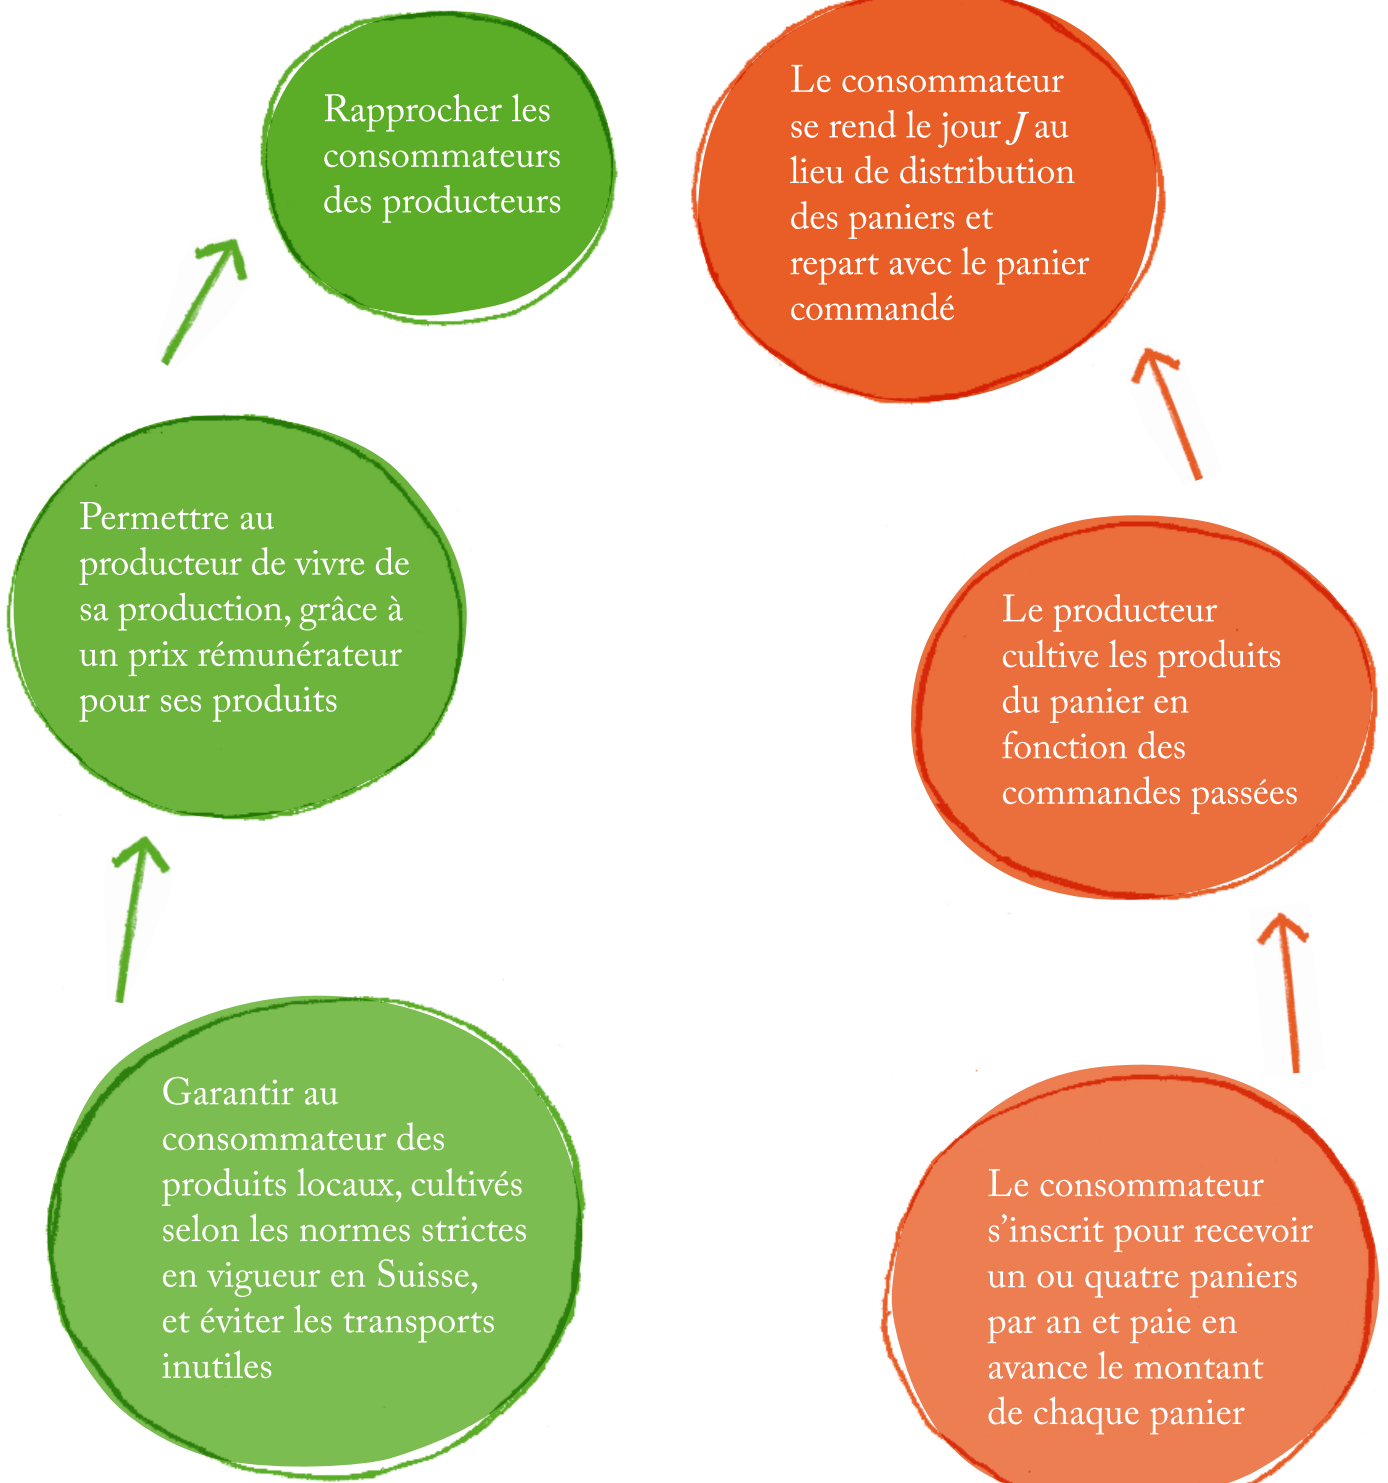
Rapprocher les consommateurs des producteurs

Permettre au producteur de vivre de sa production, grâce à un prix rémunérateur pour ses produits

Garantir au consommateur des produits locaux, cultivés selon les normes strictes en vigueur en Suisse, et éviter les transports inutiles

Le consommateur se rend le jour $J$ au lieu de distribution des paniers et repart avec le panier commandé

Le producteur cultive les produits du panier en fonction des commandes passées

Le consommateur s'inscrit pour recevoir un ou quatre paniers par an et paie en avance le montant de chaque panier